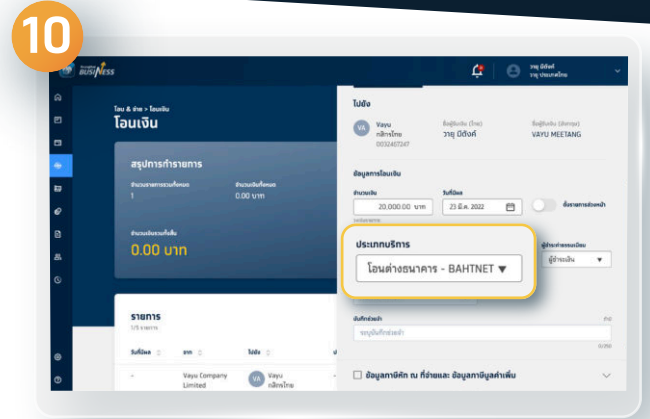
10

BUSINESS

วายุ มีตังค์
วายุ ประเทศไทย

โอน & จ่าย > โอนเงิน
โอนเงิน

สรุปการทำรายการ
จำนวนรายการรวมทั้งหมด
1
จำนวนเงินทั้งหมด
0.00 บาท
จำนวนเงินรวมทั้งสิ้น
0.00 บาท

รายการ
1/5 รายการ
วันที่โอน
จาก
ไปยัง
-
Vayu Company Limited
VA
Vayu
กสิกรไทย

ไปยัง
VA
Vayu
กสิกรไทย
0032407247
ชื่อผู้รับเงิน (ไทย)
วายุ มีตังค์
ชื่อผู้รับเงิน (อังกฤษ)
VAYU MEETANG

ข้อมูลการโอนเงิน
จำนวนเงิน
20,000.00 บาท
วันที่โอน
23 มิ.ย. 2022
ตั้งรายการล่วงหน้า

ประเภทบริการ
โอนต่างธนาคาร - BAHTNET ▼

ผู้ชำระค่าธรรมเนียม
ผู้จ่ายเงิน

บันทึกช่วยจำ
ระบุบันทึกช่วยจำ
0/250

ข้อมูลภาษีหัก ณ ที่จ่ายและ ข้อมูลภาษีมูลค่าเพิ่ม